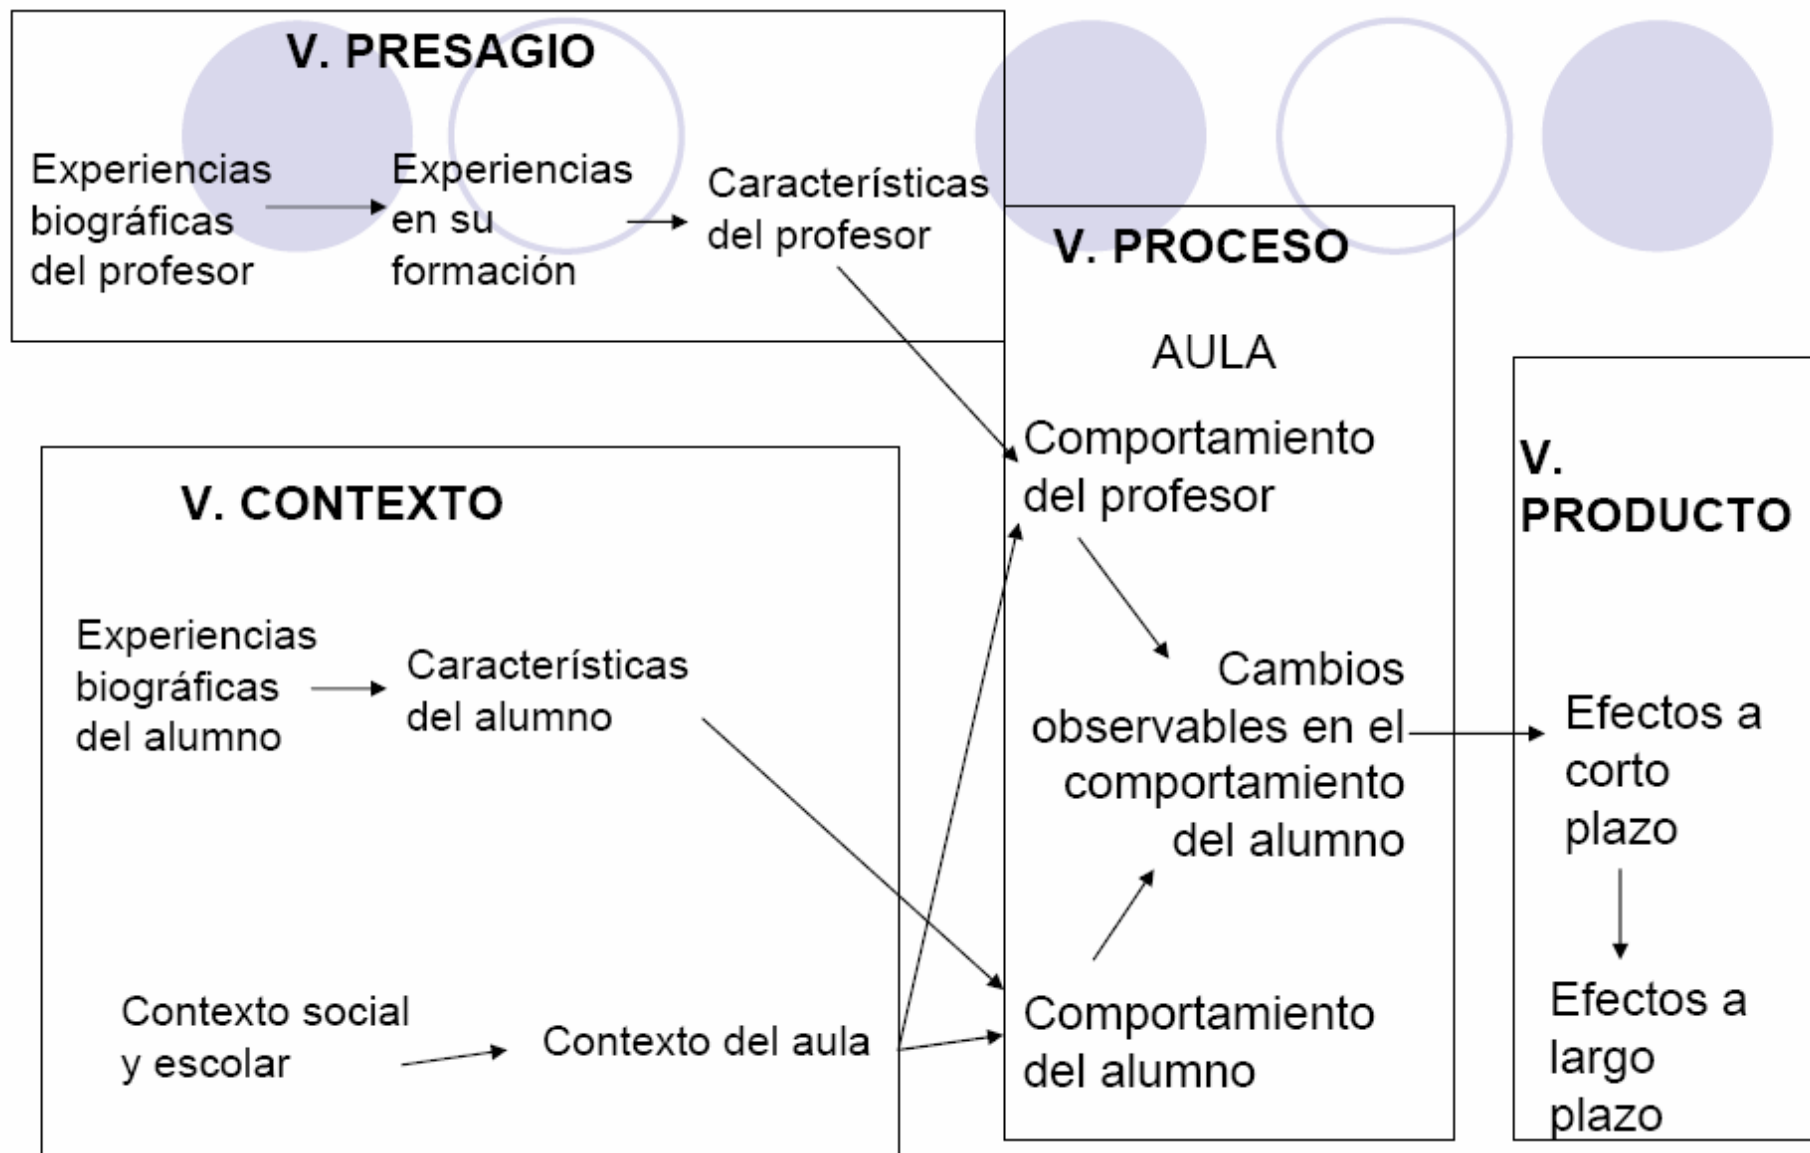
V. PRESAGIO

Experiencias biográficas del profesor

Experiencias en su formación

Características del profesor

V. PROCESO

AULA

Comportamiento del profesor

Cambios observables en el comportamiento del alumno

Comportamiento del alumno

V. CONTEXTO

Experiencias biográficas del alumno

Características del alumno

Contexto social y escolar

Contexto del aula

V. PRODUCTO

Efectos a corto plazo

Efectos a largo plazo